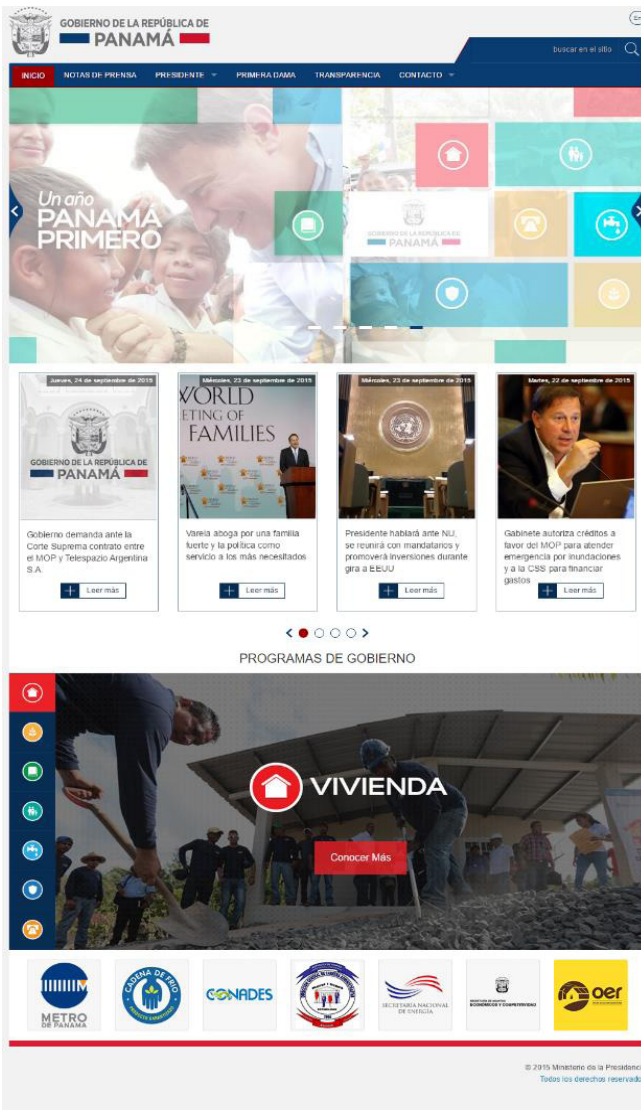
GOBIERNO DE LA REPÚBLICA DE
PANAMÁ

buscar en el sitio

INICIO
NOTAS DE PRENSA
PRESIDENTE
PRIMERA DAMA
TRANSPARENCIA
CONTACTO

Un año
PANAMÁ
PRIMERO

GOBIERNO DE LA REPÚBLICA DE PANAMÁ

Jueves, 24 de septiembre de 2015
GOBIERNO DE LA REPÚBLICA DE PANAMÁ
Gobierno demanda ante la Corte Suprema contrato entre el MOP y Telespazio Argentina S.A.
Leer más

Miércoles, 23 de septiembre de 2015
WORLD MEETING OF FAMILIES
Varela aboga por una familia fuerte y la política como servicio a los más necesitados
Leer más

Miércoles, 23 de septiembre de 2015
Presidente hablará ante NU, se reunirá con mandatarios y promoverá inversiones durante gira a EEUU
Leer más

Martes, 22 de septiembre de 2015
Gabinete autoriza créditos a favor del MOP para atender emergencia por inundaciones y a la CSS para financiar gastos
Leer más

PROGRAMAS DE GOBIERNO

VIVIENDA
Conocer Más

METRO DE PANAMÁ
CADENA DE FRÍO
CONADES
SECRETARÍA NACIONAL DE ENERGÍA
oer

© 2015 Ministerio de la Presidencia
Todos los derechos reservados